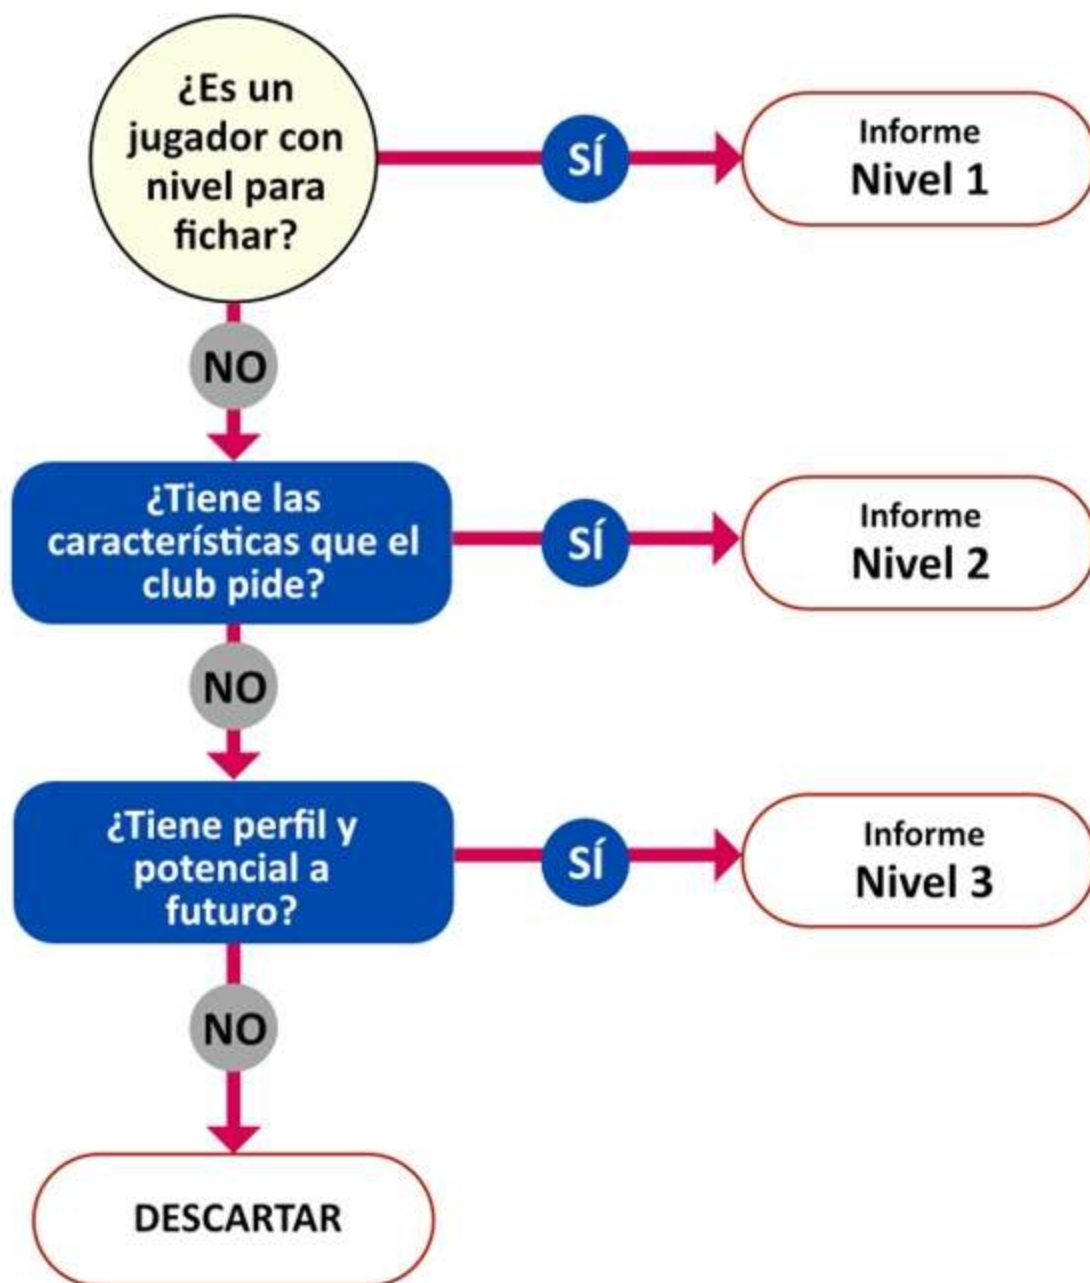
¿Es un jugador con nivel para fichar?

SÍ

Informe
Nivel 1

NO

¿Tiene las características que el club pide?

SÍ

Informe
Nivel 2

NO

¿Tiene perfil y potencial a futuro?

SÍ

Informe
Nivel 3

NO

DESCARTAR